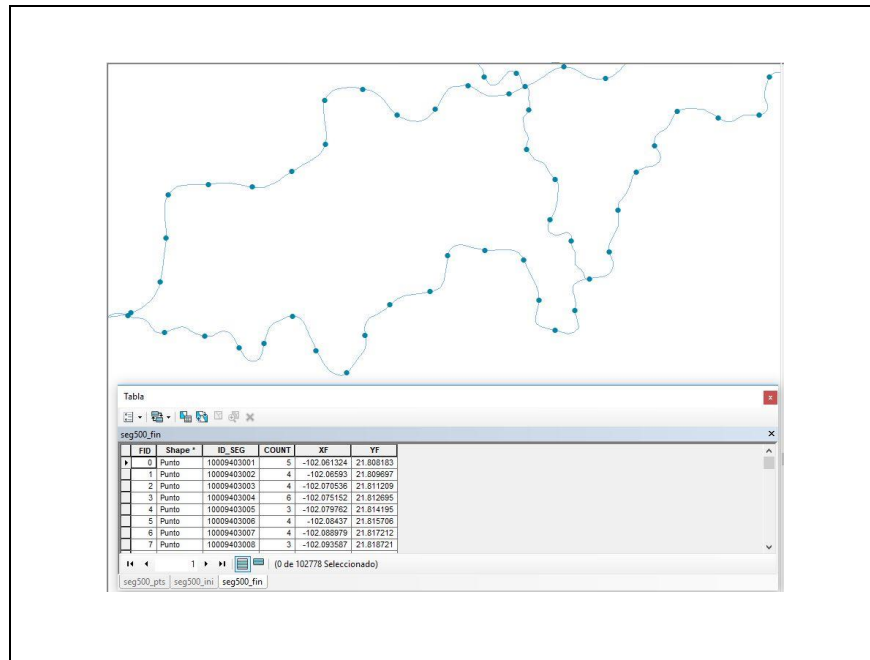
Tabla

seg500_fin

|  | FID | Shape * | ID_SEG | COUNT | XF | YF |
|---|---|---|---|---|---|---|
| ▸ | 0 | Punto | 10009403001 | 5 | -102.061324 | 21.808183 |
|  | 1 | Punto | 10009403002 | 4 | -102.06593 | 21.809697 |
|  | 2 | Punto | 10009403003 | 4 | -102.070536 | 21.811209 |
|  | 3 | Punto | 10009403004 | 6 | -102.075152 | 21.812695 |
|  | 4 | Punto | 10009403005 | 3 | -102.079762 | 21.814195 |
|  | 5 | Punto | 10009403006 | 4 | -102.08437 | 21.815706 |
|  | 6 | Punto | 10009403007 | 4 | -102.088979 | 21.817212 |
|  | 7 | Punto | 10009403008 | 3 | -102.093587 | 21.818721 |

1 (0 de 102778 Seleccionado)

seg500_pts seg500_ini seg500_fin